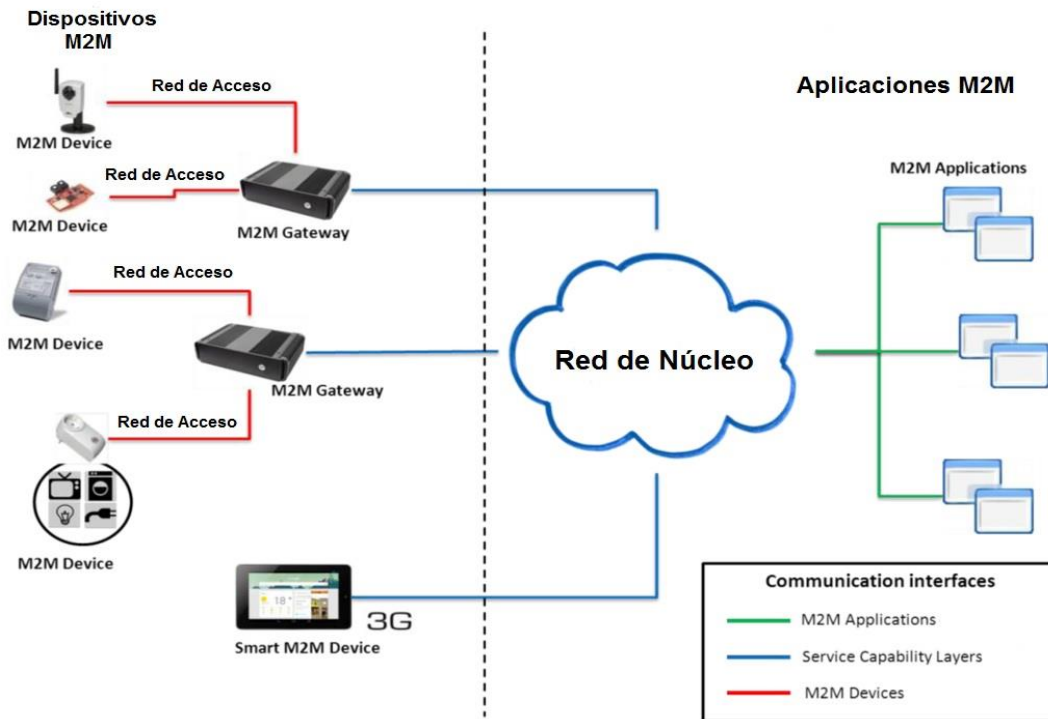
Dispositivos M2M

Red de Acceso

M2M Device

Red de Acceso

M2M Device

M2M Gateway

Red de Acceso

M2M Device

M2M Gateway

Red de Acceso

M2M Device

Smart M2M Device

3G

Red de Núcleo

Aplicaciones M2M

M2M Applications

Communication interfaces

M2M Applications

Service Capability Layers

M2M Devices